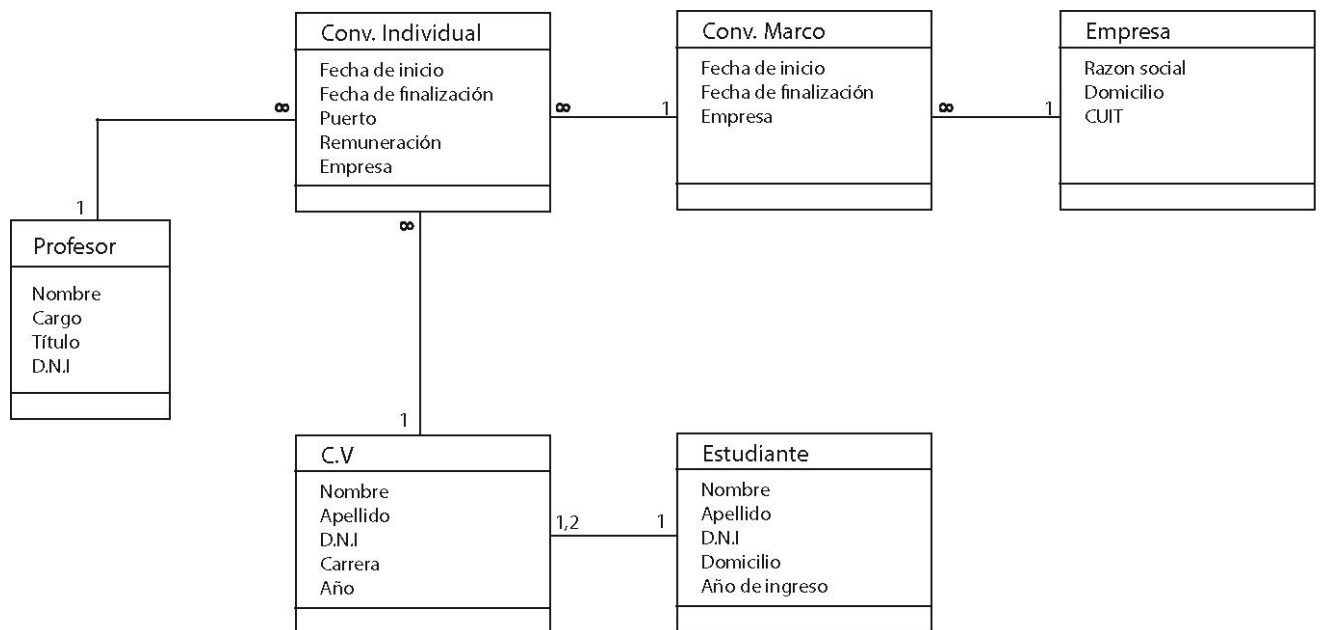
Conv. Individual
Fecha de inicio
Fecha de finalización
Puerto
Remuneración
Empresa

Conv. Marco
Fecha de inicio
Fecha de finalización
Empresa

Empresa
Razon social
Domicilio
CUIT

$\infty$ 1 $\infty$ 1 $\infty$ 1

1

Profesor
Nombre
Cargo
Título
D.N.I

$\infty$

1

C.V
Nombre
Apellido
D.N.I
Carrera
Año

1,2 1

Estudiante
Nombre
Apellido
D.N.I
Domicilio
Año de ingreso